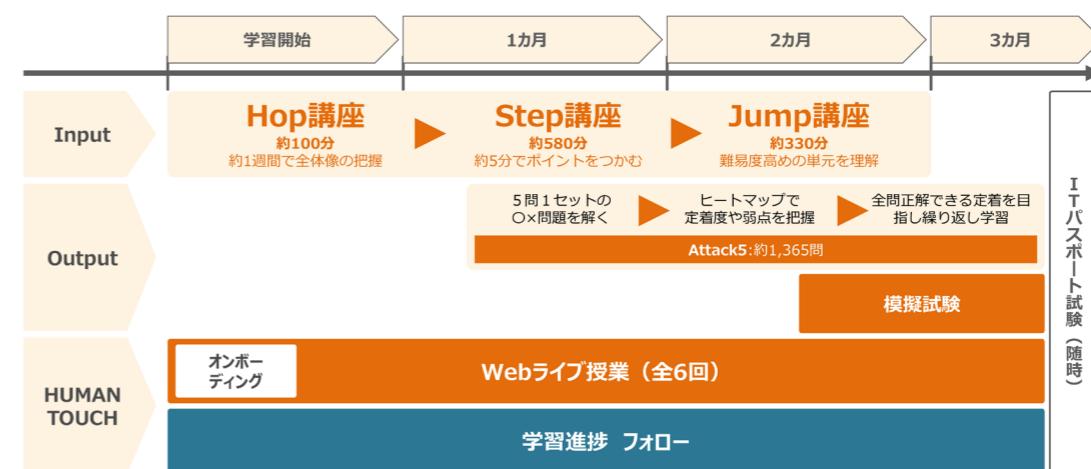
学習開始

1カ月

2カ月

3カ月

Input

Hop講座
約100分
約1週間で全体像の把握

Step講座
約580分
約5分でポイントをつかむ

Jump講座
約330分
難易度高めの単元を理解

ITパスポート試験（随時）

Output

5問1セットの
〇×問題を解く

ヒートマップで
定着度や弱点を把握

全問正解できる定着を目
指し繰り返し学習

Attack5:約1,365問

模擬試験

HUMAN TOUCH

オンボー
ディング

Webライブ授業（全6回）

学習進捗 フォロー